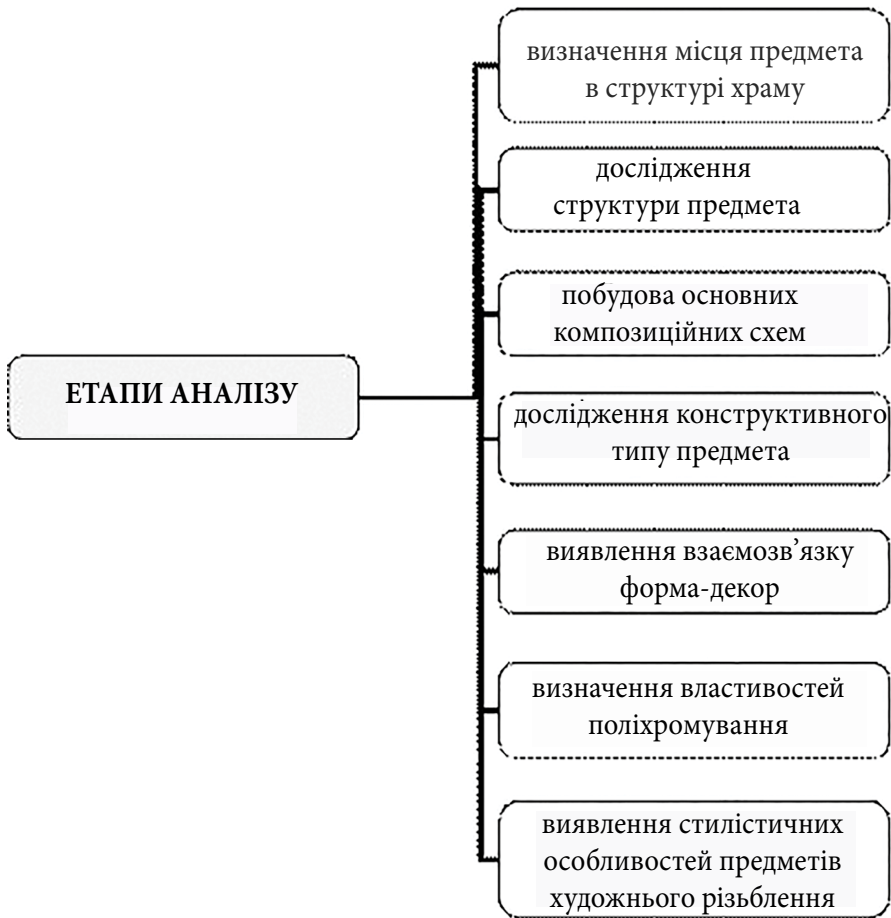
ЕТАПИ АНАЛІЗУ

визначення місця предмета в структурі храму

дослідження структури предмета

побудова основних композиційних схем

дослідження конструктивного типу предмета

виявлення взаємозв'язку форма-декор

визначення властивостей поліхромування

виявлення стилістичних особливостей предметів художнього різьблення